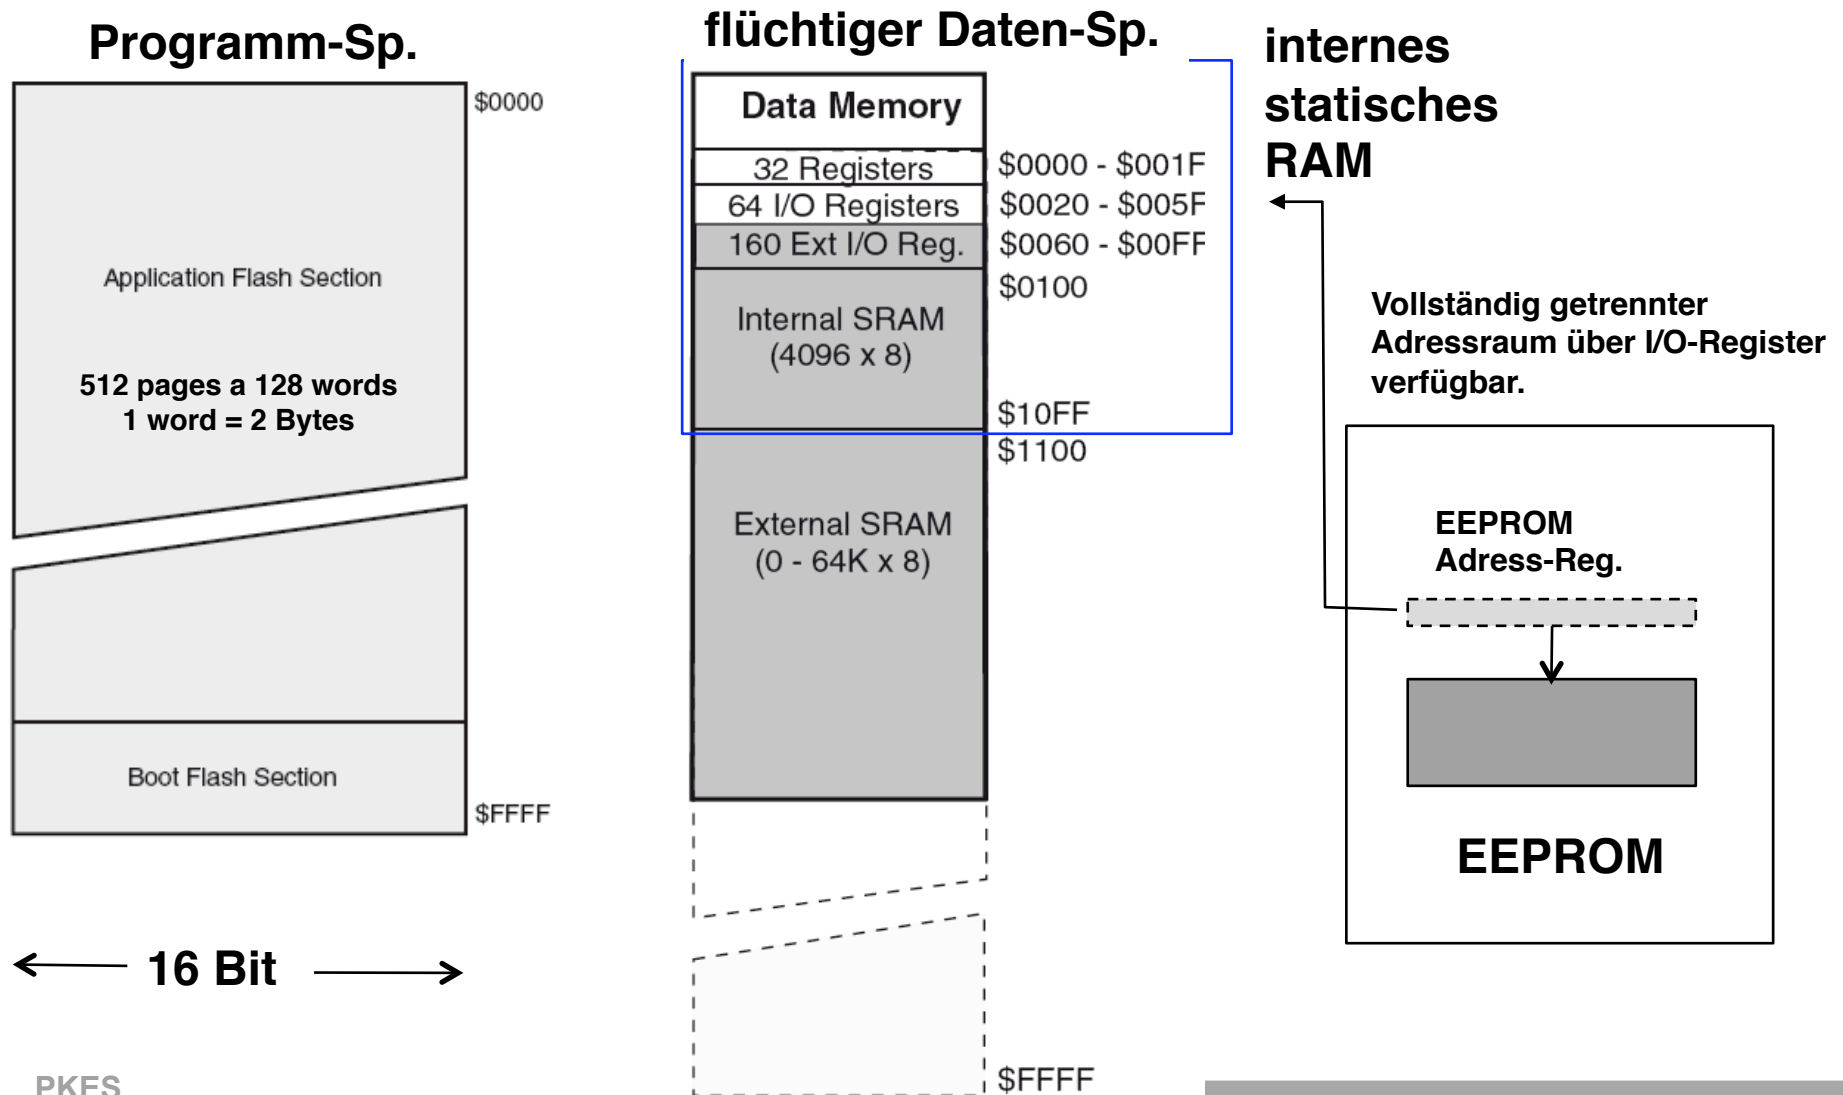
Programm-Sp.

$0000

Application Flash Section

512 pages a 128 words
1 word = 2 Bytes

Boot Flash Section

$FFFF

16 Bit

flüchtiger Daten-Sp.

Data Memory

32 Registers
64 I/O Registers
160 Ext I/O Reg.
Internal SRAM
(4096 x 8)
External SRAM
(0 - 64K x 8)

$0000 - $001F
$0020 - $005F
$0060 - $00FF
$0100
$10FF
$1100
$FFFF

internes
statisches
RAM

Vollständig getrennter Adressraum über I/O-Register verfügbar.

EEPROM
Adress-Reg.

EEPROM

PKES